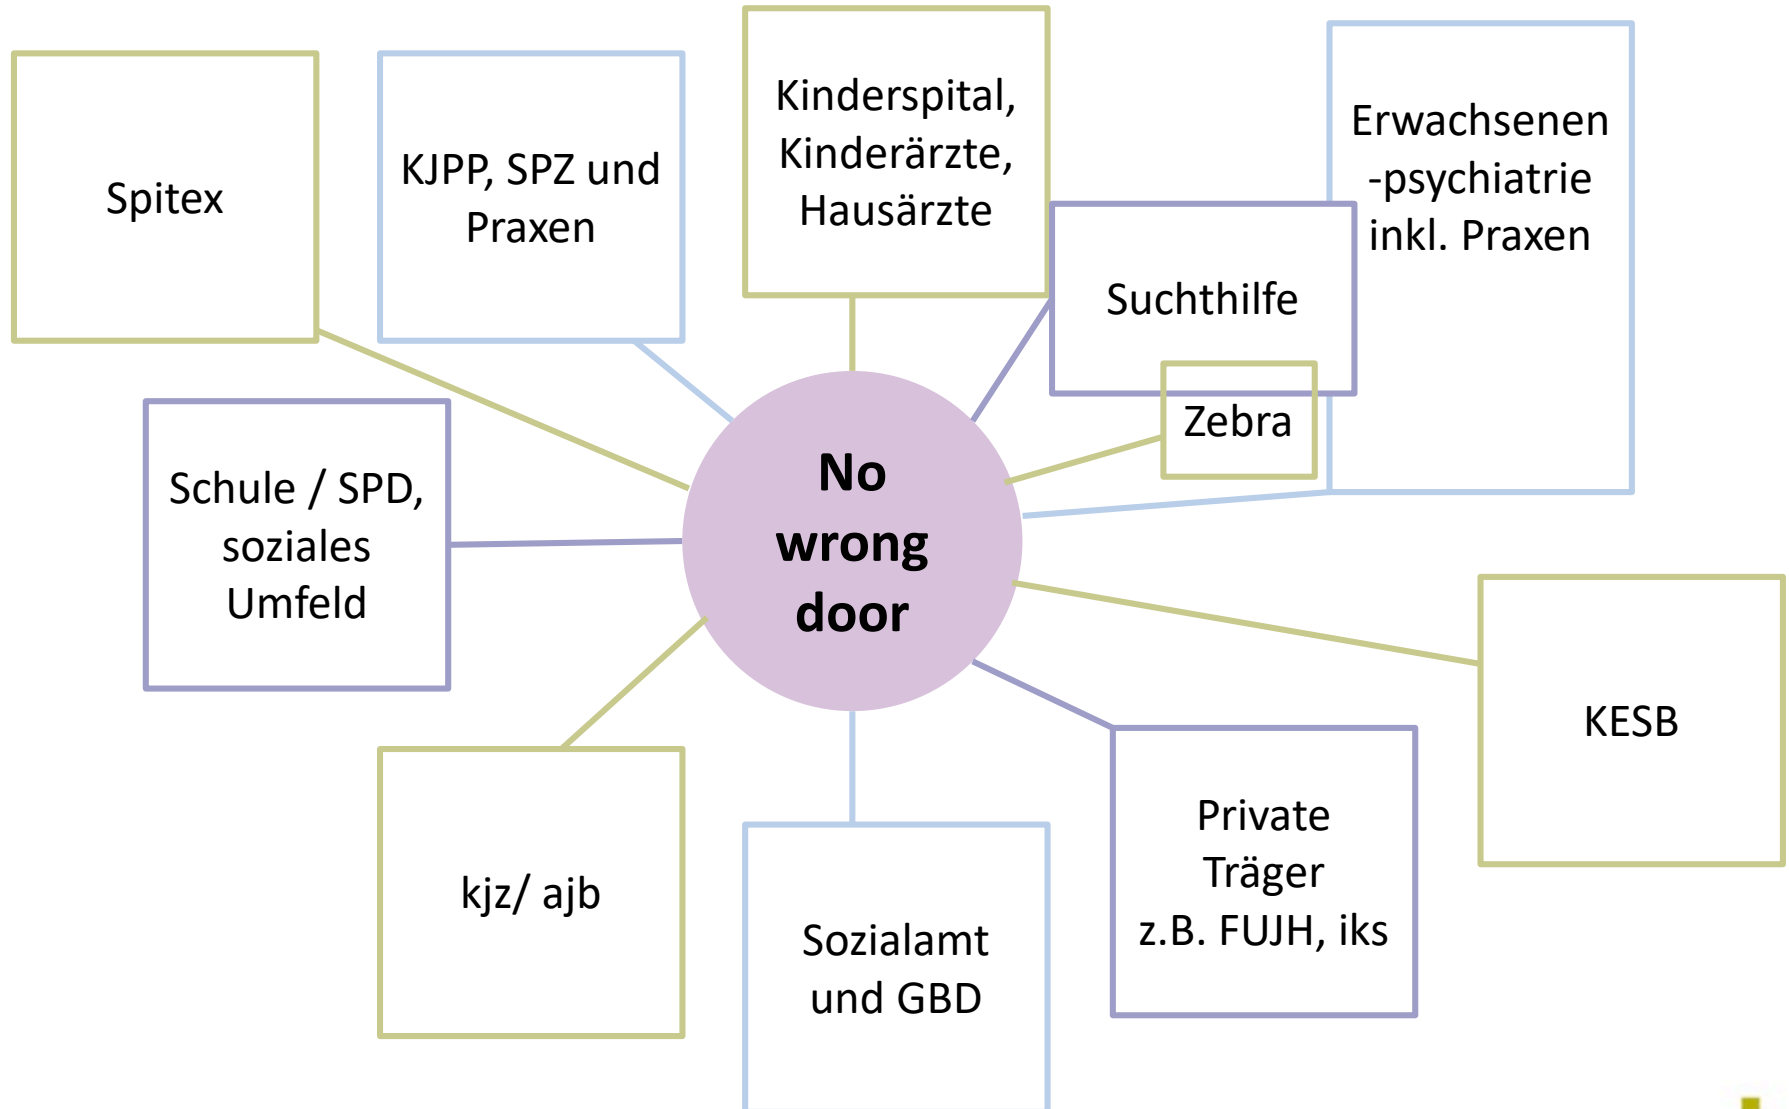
Spitex

KJPP, SPZ und Praxen

Kinderspital, Kinderärzte, Hausärzte

Erwachsenen -psychiatrie inkl. Praxen

Suchthilfe

Zebra

Schule / SPD, soziales Umfeld

No wrong door

KESB

kjz/ ajb

Sozialamt und GBD

Private Träger z.B. FUJH, iks